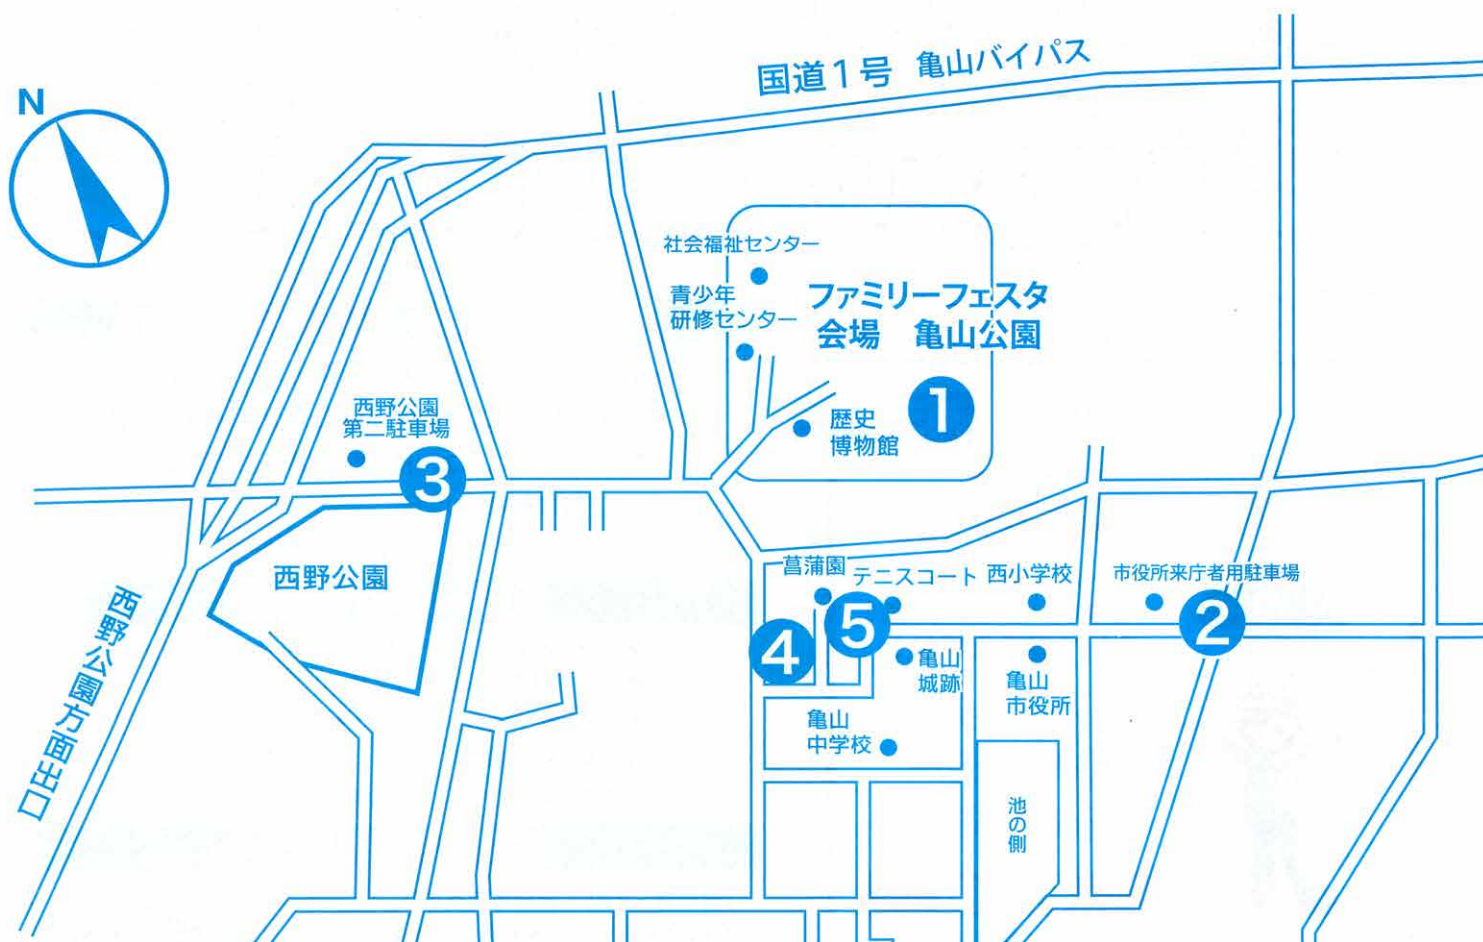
N

国道1号　亀山バイパス

社会福祉センター

青少年研修センター

ファミリーフェスタ会場　亀山公園

1

歴史博物館

西野公園第二駐車場

3

西野公園

西野公園方面出口

菖蒲園

テニスコート

西小学校

市役所来庁者用駐車場

2

5

4

亀山城跡

亀山市役所

亀山中学校

池の側